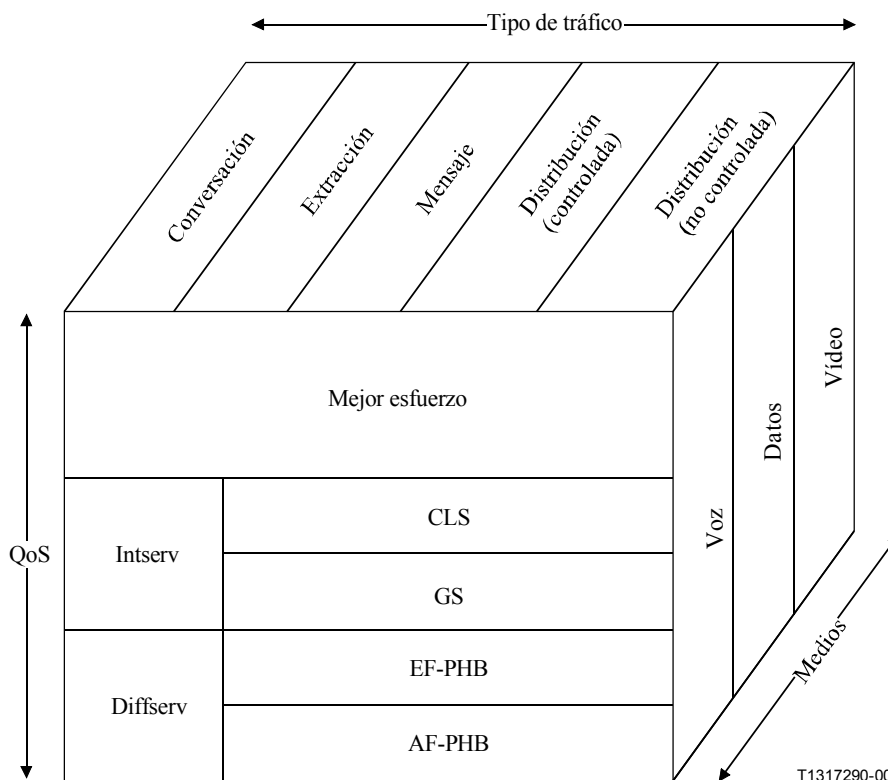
Tipo de tráfico

Conversación
Extracción
Mensaje
Distribución (controlada)
Distribución (no controlada)

Mejor esfuerzo

QoS

Intserv
CLS
GS

Diffserv
EF-PHB
AF-PHB

Voz
Datos
Vídeo

Medios

T1317290-00